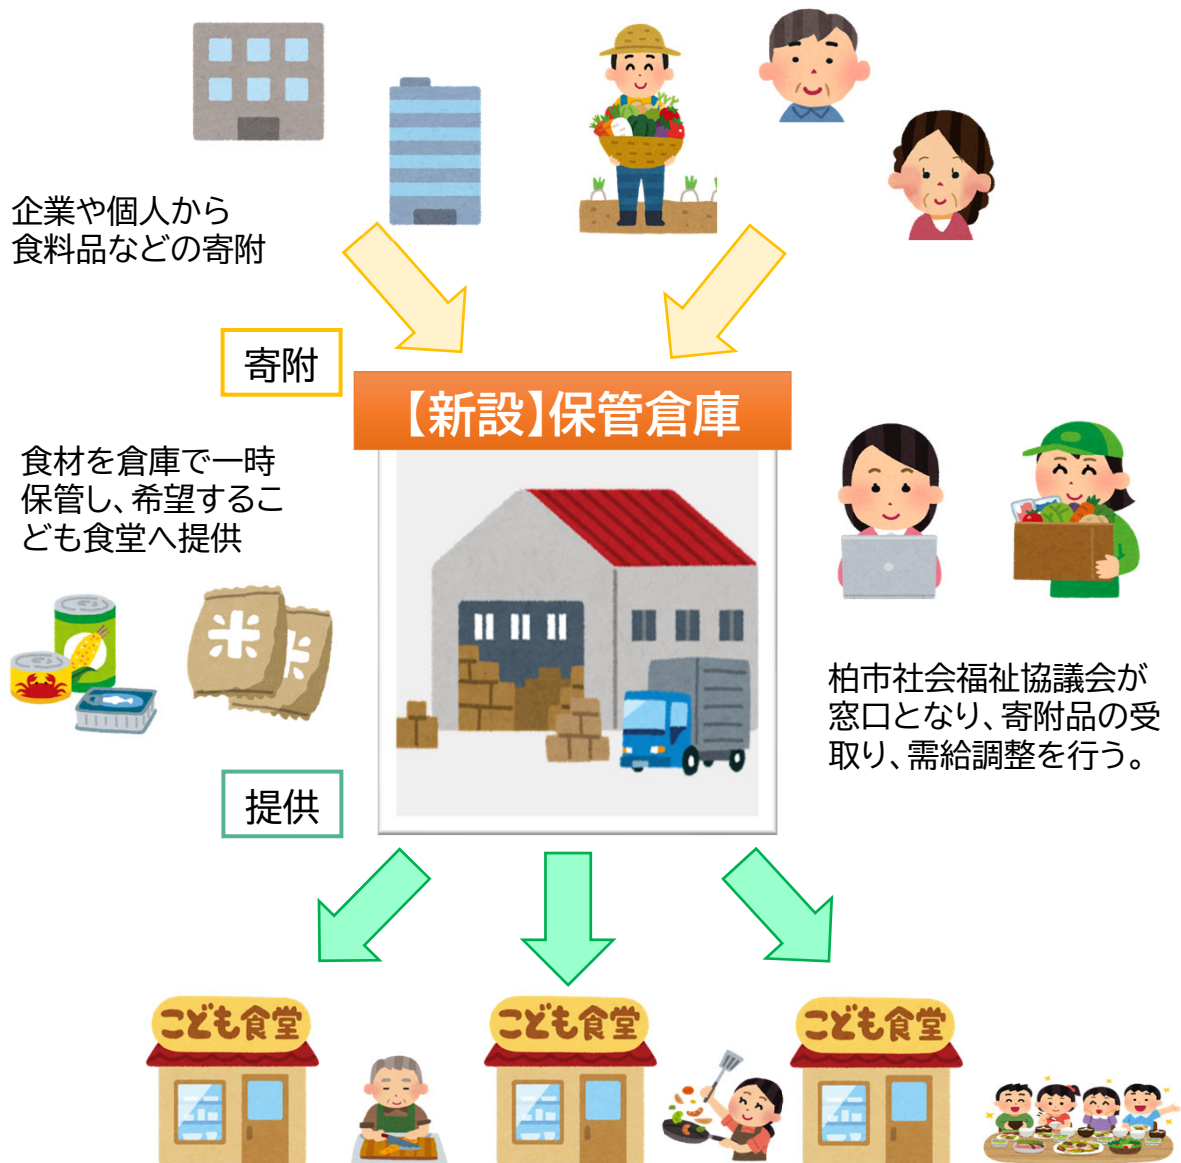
企業や個人から
食料品などの寄附

寄附

【新設】保管倉庫

食材を倉庫で一時保管し、希望するこども食堂へ提供

米

柏市社会福祉協議会が窓口となり、寄附品の受取り、需給調整を行う。

提供

こども食堂

こども食堂

こども食堂